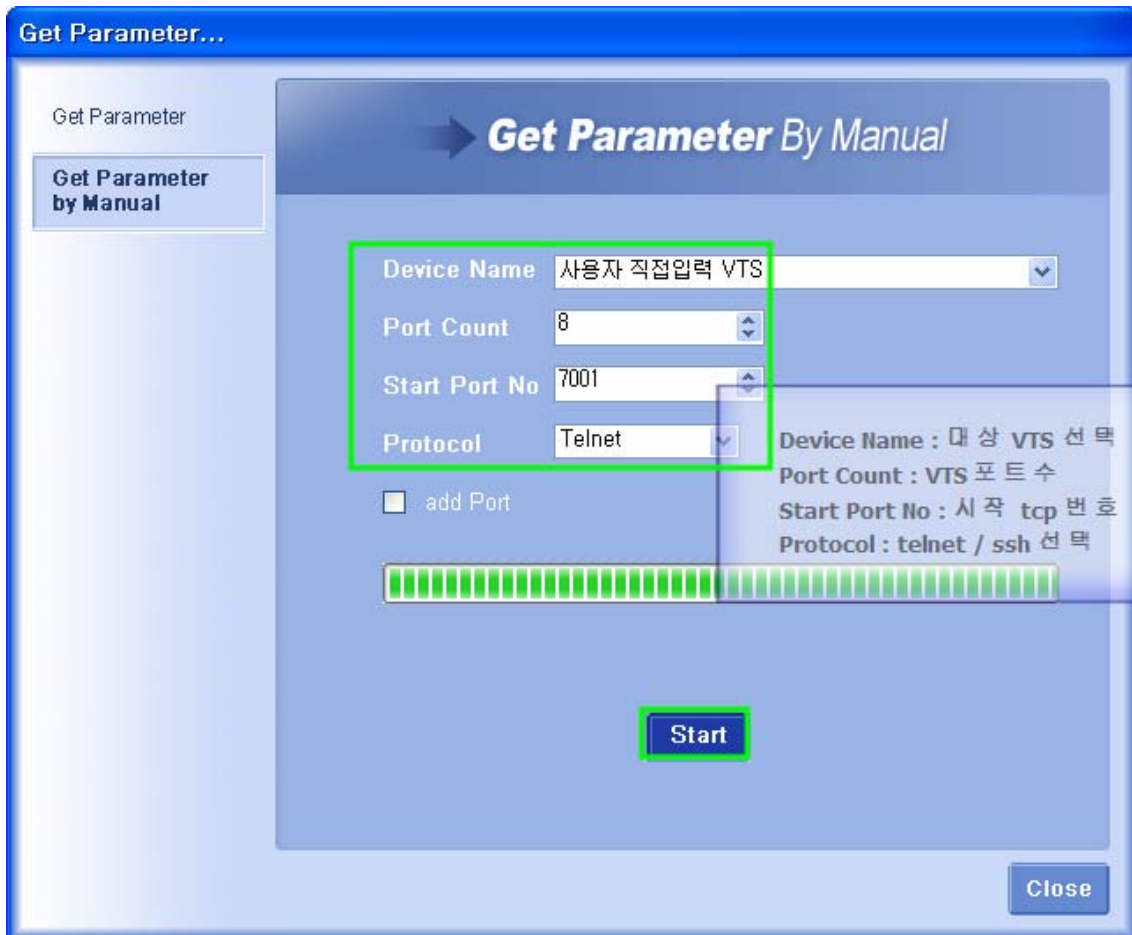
Get Parameter...

Get Parameter

Get Parameter by Manual

Get Parameter By Manual

Device Name 사용자 직접입력 VTS

Port Count 8

Start Port No 7001

Protocol Telnet

add Port

Device Name : 대 상 VTS 선 택
Port Count : VTS 포 트 수
Start Port No : 시 작 tcp 번 호
Protocol : telnet / ssh 선 택

Start

Close